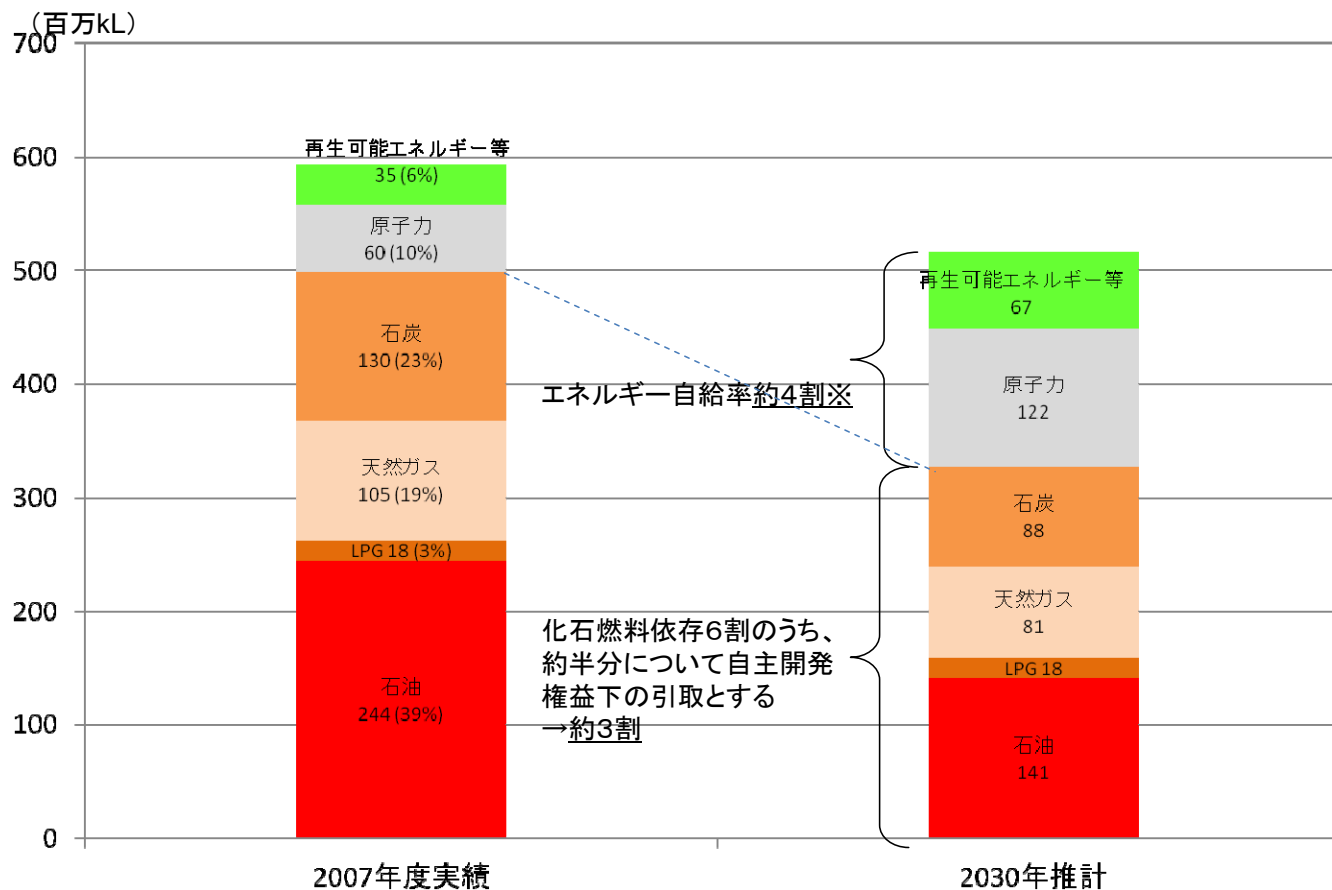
（百万kL）

700
600
500
400
300
200
100
0

再生可能エネルギー等
35 (6%)
原子力
60 (10%)
石炭
130 (23%)
天然ガス
105 (19%)
LPG 18 (3%)
石油
244 (39%)

エネルギー自給率約４割※

化石燃料依存6割のうち、約半分について自主開発権益下の引取とする
→約3割

再生可能エネルギー等
67
原子力
122
石炭
88
天然ガス
81
LPG 18
石油
141

2007年度実績
2030年推計